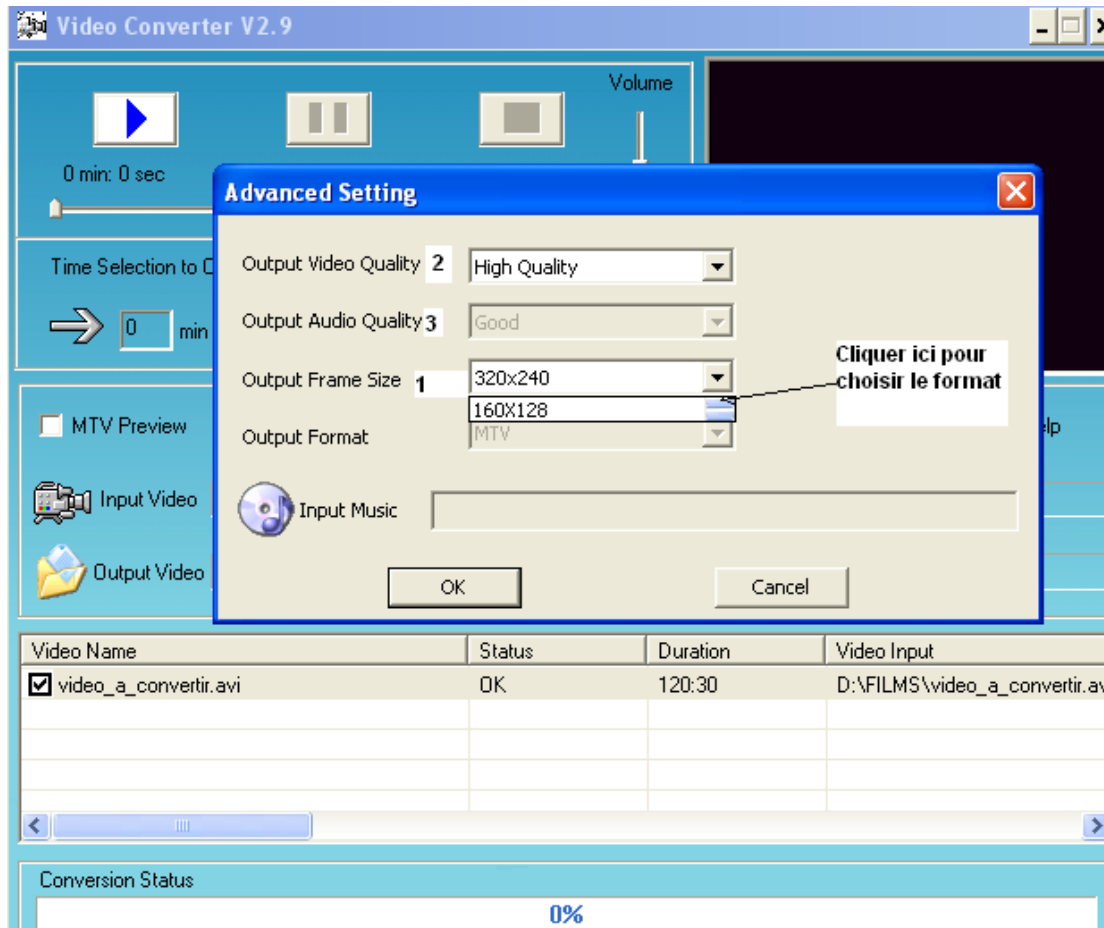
Video Converter V2.9

Volume

0 min: 0 sec

Time Selection to C

0 min

MTV Preview

Input Video

Output Video

lp

Advanced Setting

Output Video Quality 2 High Quality

Output Audio Quality 3 Good

Output Frame Size 1 320x240

160X128

Output Format MTV

Cliquer ici pour choisir le format

Input Music

OK

Cancel

| Video Name | Status | Duration | Video Input |
|---|---|---|---|
| video_a_convertir.avi | OK | 120:30 | D:\FILMS\video_a_convertir.av |

Conversion Status

0%